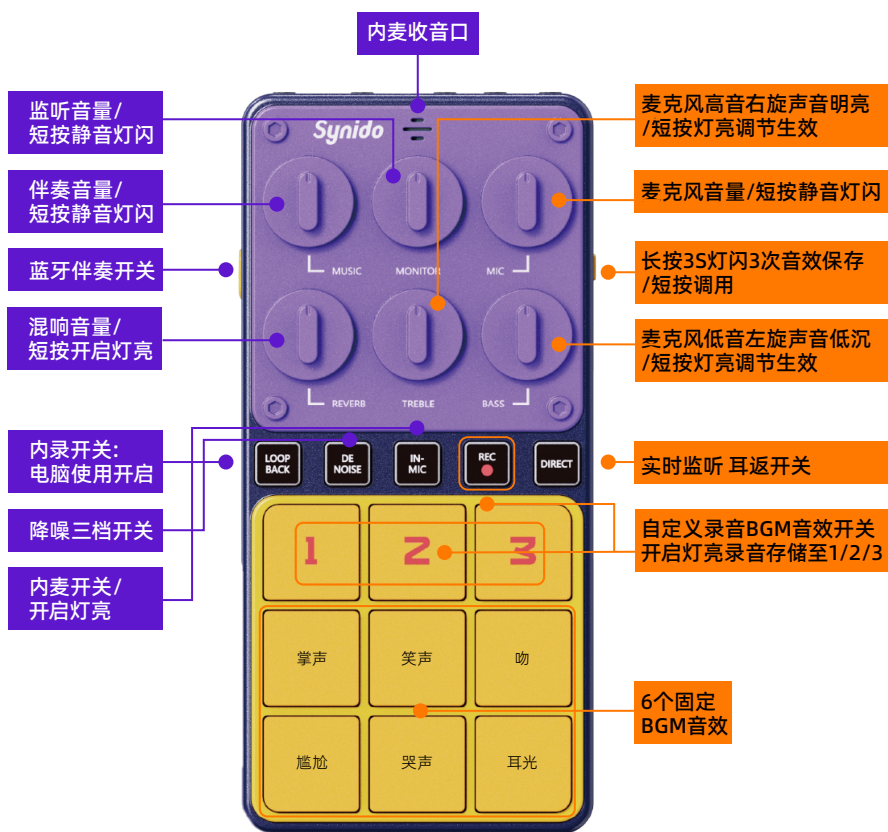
内麦收音口

监听音量/
短按静音灯闪

伴奏音量/
短按静音灯闪

蓝牙伴奏开关

混响音量/
短按开启灯亮

内录开关:
电脑使用开启

降噪三档开关

内麦开关/
开启灯亮

麦克风高音右旋声音明亮
/短按灯亮调节生效

麦克风音量/短按静音灯闪

长按3S灯闪3次音效保存
/短按调用

麦克风低音左旋声音低沉
/短按灯亮调节生效

实时监听 耳返开关

自定义录音BGM音效开关
开启灯亮录音存储至1/2/3

6个固定
BGM音效

Synido

MUSIC MONITOR MIC

REVERB TREBLE BASS

LOOP BACK
DE NOISE
IN-MIC
REC
DIRECT

1 2 3

掌声 笑声 吻

尴尬 哭声 耳光